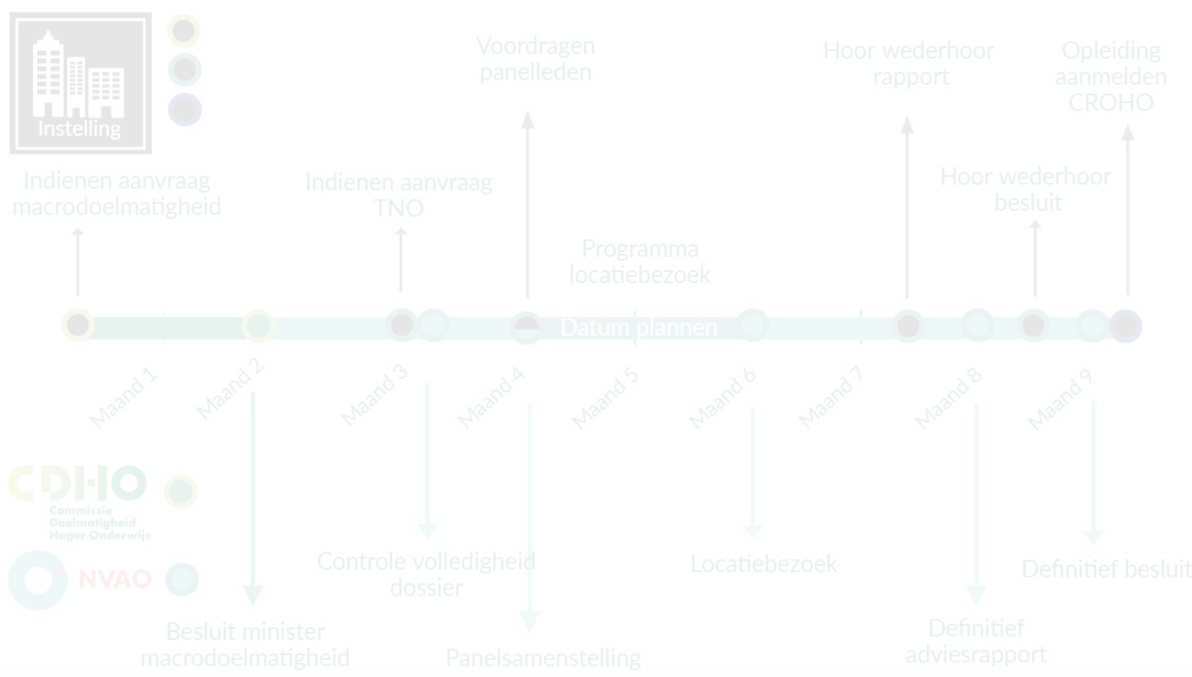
Instelling

Indienen aanvraag macrodoelmatigheid

Indienen aanvraag TNO

Voordragen panelleden

Programma locatiebezoek

Hoor wederhoor rapport

Hoor wederhoor besluit

Opleiding aanmelden CROHO

Datum plannen

Maand 1
Maand 2
Maand 3
Maand 4
Maand 5
Maand 6
Maand 7
Maand 8
Maand 9

CDHO
Commissie Doelmatigheid Hoger Onderwijs

NVAO

Besluit minister macrodoelmatigheid

Controle volledigheid dossier

Panelsamenstelling

Locatiebezoek

Definitief adviesrapport

Definitief besluit